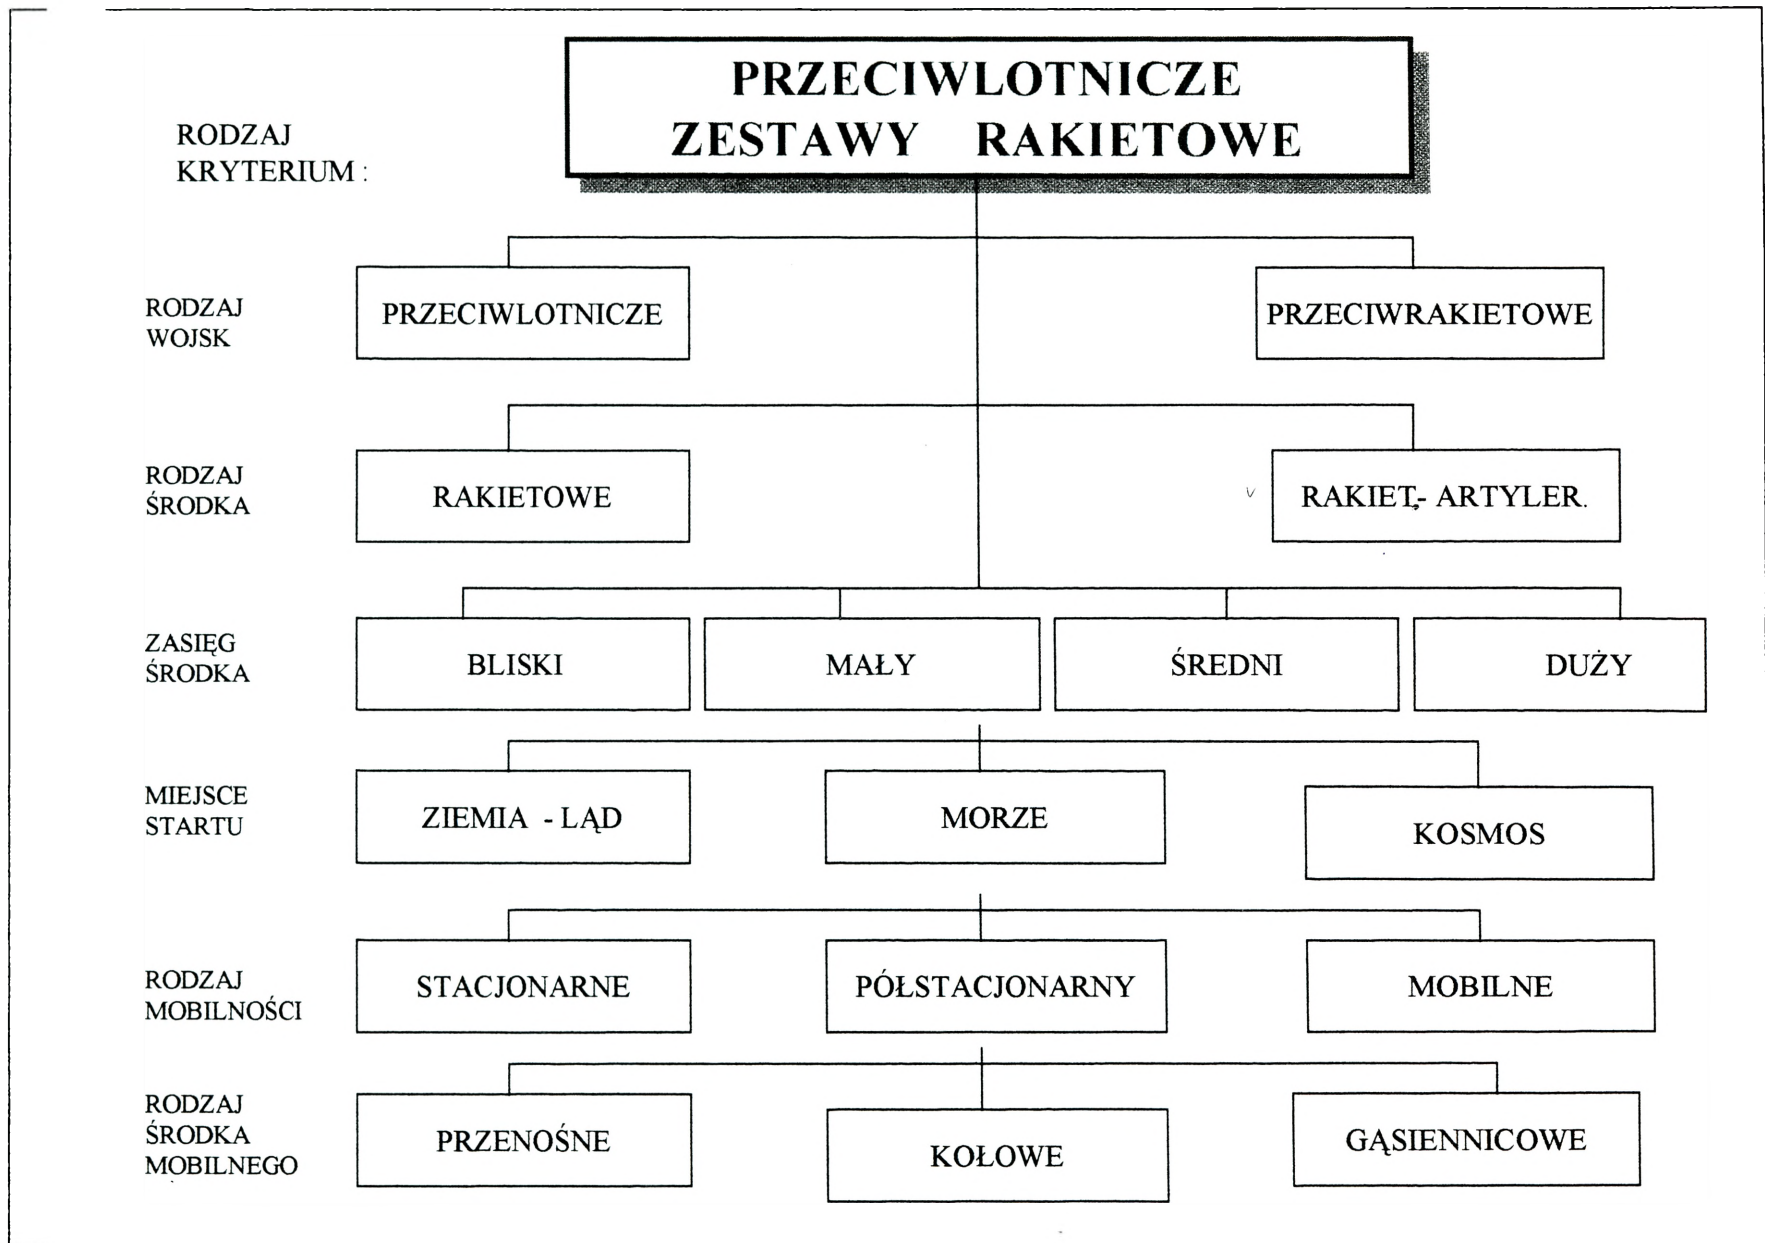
PRZECIWLOTNICZE ZESTAWY RAKIETOWE

RODZAJ KRYTERIUM :

RODZAJ WOJSK

PRZECIWLOTNICZE

PRZECIWRAKIETOWE

RODZAJ ŚRODKA

RAKIETOWE

RAKIET.- ARTYLER.

ZASIĘG ŚRODKA

BLISKI

MAŁY

ŚREDNI

DUŻY

MIEJSCE STARTU

ZIEMIA - LĄD

MORZE

KOSMOS

RODZAJ MOBILNOŚCI

STACJONARNE

PÓŁSTACJONARNY

MOBILNE

RODZAJ ŚRODKA MOBILNEGO

PRZENOŚNE

KOŁOWE

GĄSIENNICOWE